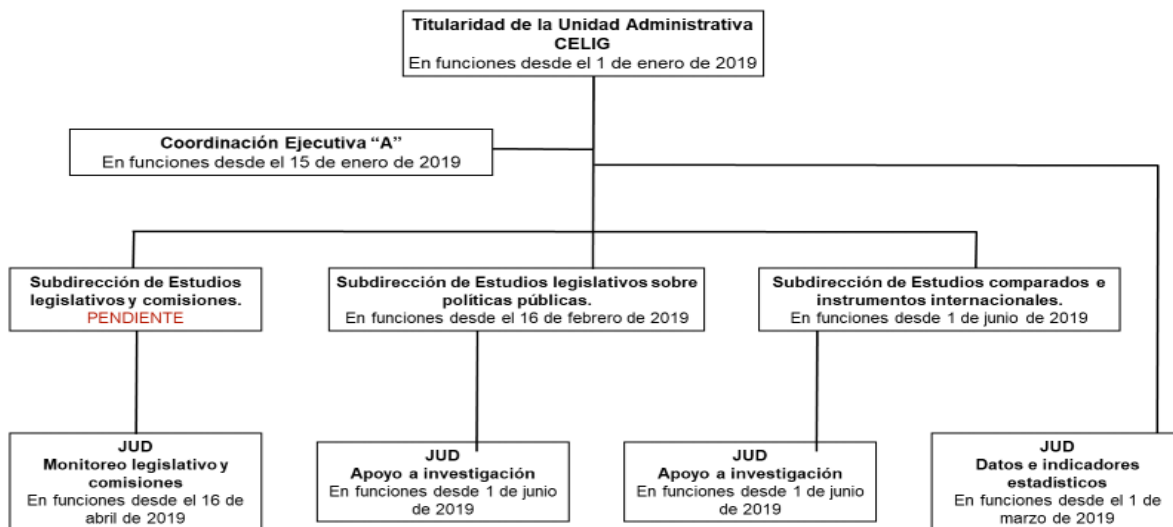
Titularidad de la Unidad Administrativa
CELIG
En funciones desde el 1 de enero de 2019

Coordinación Ejecutiva "A"
En funciones desde el 15 de enero de 2019

Subdirección de Estudios legislativos y comisiones.
PENDIENTE

Subdirección de Estudios legislativos sobre políticas públicas.
En funciones desde el 16 de febrero de 2019

Subdirección de Estudios comparados e instrumentos internacionales.
En funciones desde 1 de junio de 2019

JUD
Monitoreo legislativo y comisiones
En funciones desde el 16 de abril de 2019

JUD
Apoyo a investigación
En funciones desde 1 de junio de 2019

JUD
Apoyo a investigación
En funciones desde 1 de junio de 2019

JUD
Datos e indicadores estadísticos
En funciones desde el 1 de marzo de 2019